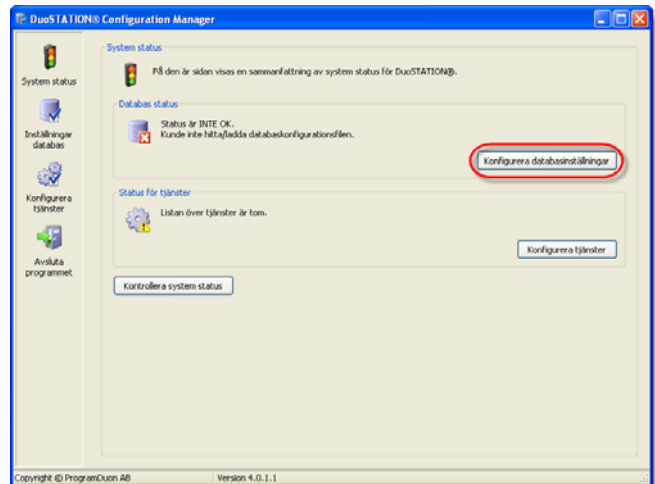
DuoSTATION® Configuration Manager

System status

Inställningar databas

Konfigurera tjänster

Avsluta programmet

System status

På den är sidan visas en sammanfattning av system status för DuoSTATION®.

Databas status

Status är INTE OK.
Kunde inte hitta/ladda databaskonfigurationsfilen.

Konfigurera databasinställningar

Status för tjänster

Listan över tjänster är tom.

Konfigurera tjänster

Kontrollera system status

Copyright © ProgramDuon AB

Version 4.0.1.1